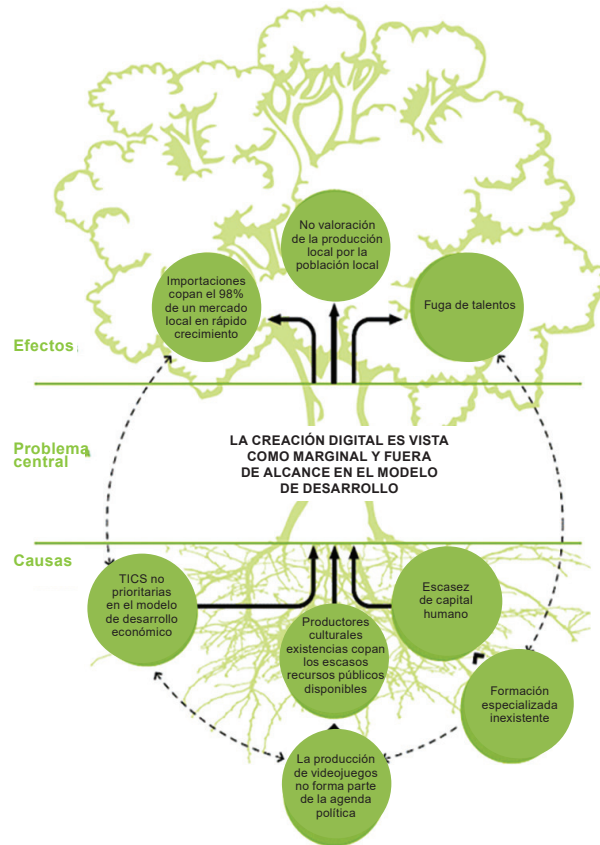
No valoración de la producción local por la población local

Importaciones copan el 98% de un mercado local en rápido crecimiento

Fuga de talentos

Efectos

Problema central

LA CREACIÓN DIGITAL ES VISTA COMO MARGINAL Y FUERA DE ALCANCE EN EL MODELO DE DESARROLLO

Causas

TICS no prioritarias en el modelo de desarrollo económico

Escasez de capital humano

Productores culturales existencias copan los escasos recursos públicos disponibles

Formación especializada inexistente

La producción de videojuegos no forma parte de la agenda política